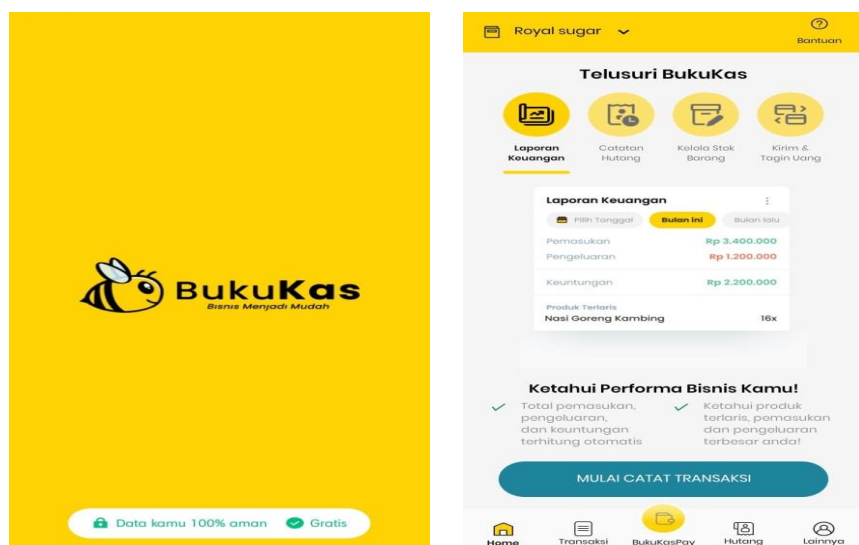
BukuKas
Bisnis Menjadi Mudah

Data kamu 100% aman
Gratis

Royal sugar
Bantuan

Telusuri BukuKas

Laporan Keuangan
Catatan Hutang
Kelola Stok Barang
Kirim & Tagih Uang

Laporan Keuangan
Pilih Tanggal
Bulan ini
Bulan lalu

Pemasukan Rp 3.400.000
Pengeluaran Rp 1.200.000
Keuntungan Rp 2.200.000

Produk Terlaris
Nasi Goreng Kambing 16x

Ketahui Performa Bisnis Kamu!

Total pemasukan, pengeluaran, dan keuntungan terhitung otomatis

Ketahui produk terlaris, pemasukan dan pengeluaran terbesar anda!

MULAI CATAT TRANSAKSI

Home
Transaksi
BukuKasPay
Hutang
Lainnya